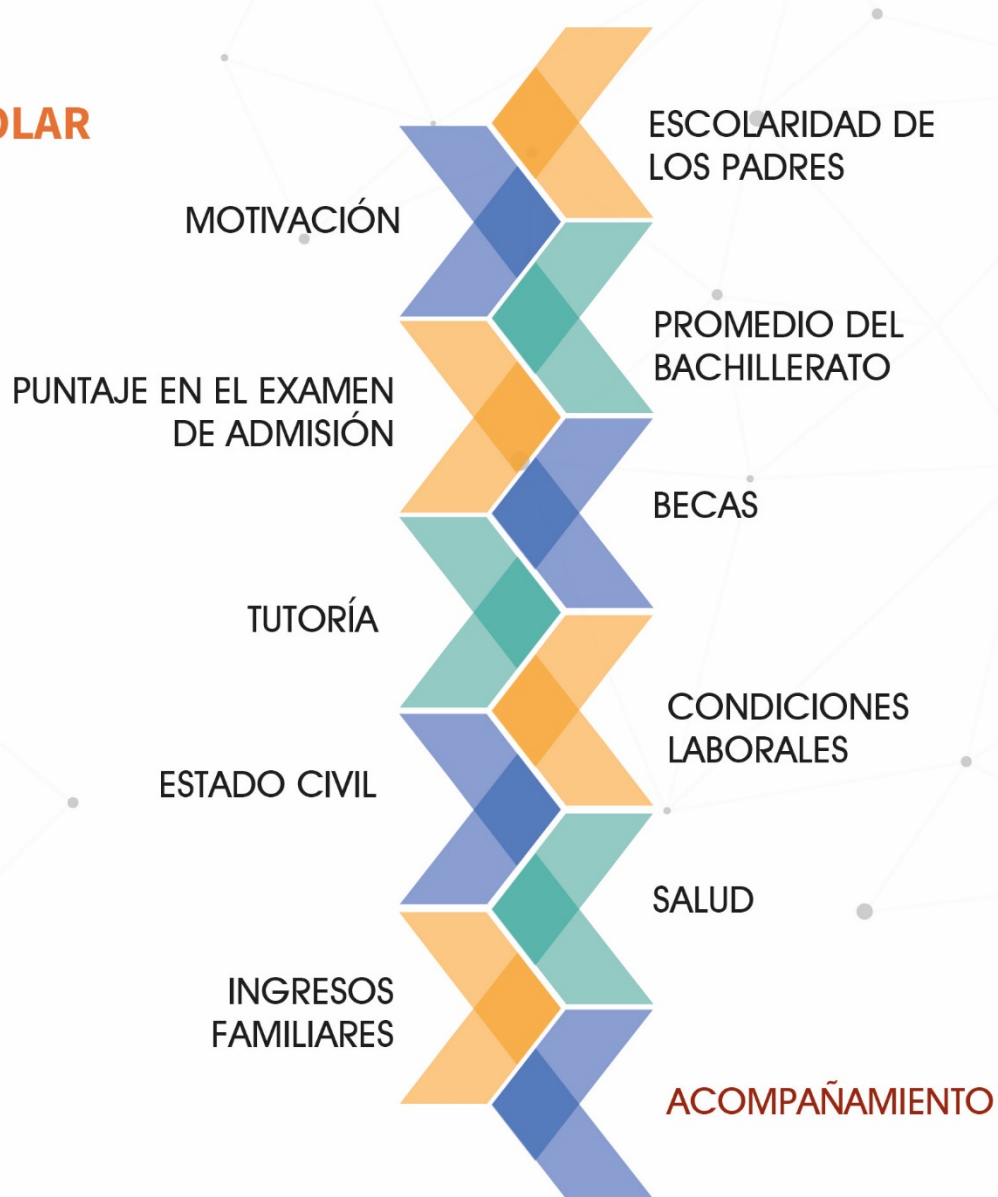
OLAR

ESCOLARIDAD DE LOS PADRES

MOTIVACIÓN

PROMEDIO DEL BACHILLERATO

PUNTAJE EN EL EXAMEN DE ADMISIÓN

BECAS

TUTORÍA

CONDICIONES LABORALES

ESTADO CIVIL

SALUD

INGRESOS FAMILIARES

ACOMPAÑAMIENTO